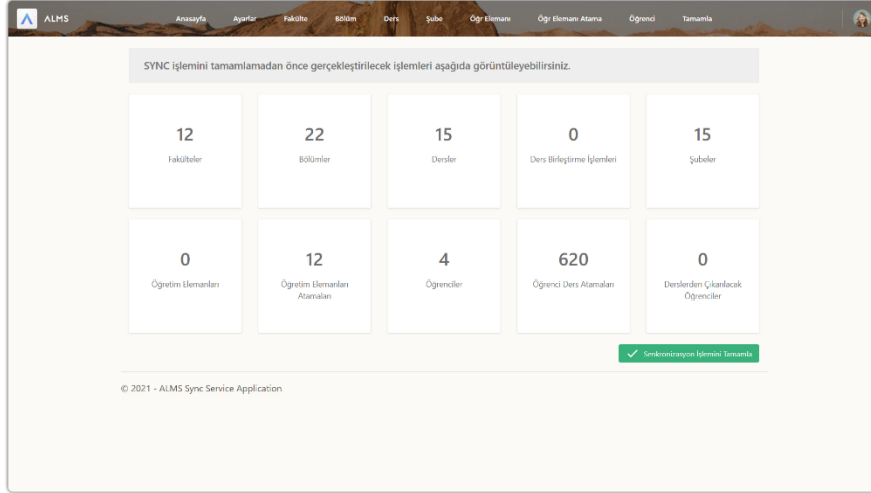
ALMS Anasayfa Ayarlar Fakülte Bölüm Ders Şube Öğr Elemanı Öğr Elemanı Atama Öğrenci Tamamla

SYNC işlemini tamamlamadan önce gerçekleştirilecek işlemleri aşağıda görüntüleyebilirsiniz.

12
Fakülteler

22
Bölümler

15
Dersler

0
Ders Birleştirme İşlemleri

15
Şubeler

0
Öğretim Elemanları

12
Öğretim Elemanları Atamaları

4
Öğrenciler

620
Öğrenci Ders Atamaları

0
Derslerden Çıkarılacak Öğrenciler

Senkronizasyon İşlemini Tamamla

© 2021 - ALMS Sync Service Application